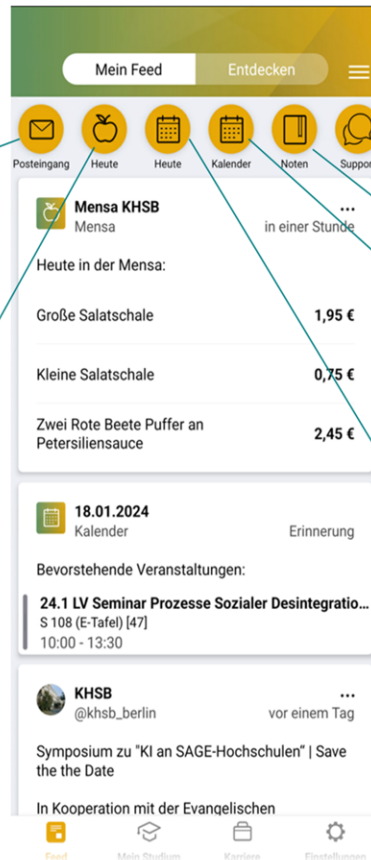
Mein Feed
Entdecken

Posteingang
Heute
Heute
Kalender
Noten
Suppor

Mensa KHSB
Mensa
in einer Stunde
...

Heute in der Mensa:

Große Salatschale
1,95 €

Kleine Salatschale
0,75 €

Zwei Rote Beete Puffer an Petersiliensauce
2,45 €

18.01.2024
Kalender
Erinnerung

Bevorstehende Veranstaltungen:

24.1 LV Seminar Prozesse Sozialer Desintegratio...
S 108 (E-Tafel) [47]
10:00 - 13:30

KHSB
@khsb_berlin
vor einem Tag
...

Symposium zu "KI an SAGE-Hochschulen" | Save the the Date

In Kooperation mit der Evangelischen

Feed
Mein Studium
Karriere
Einstellungen